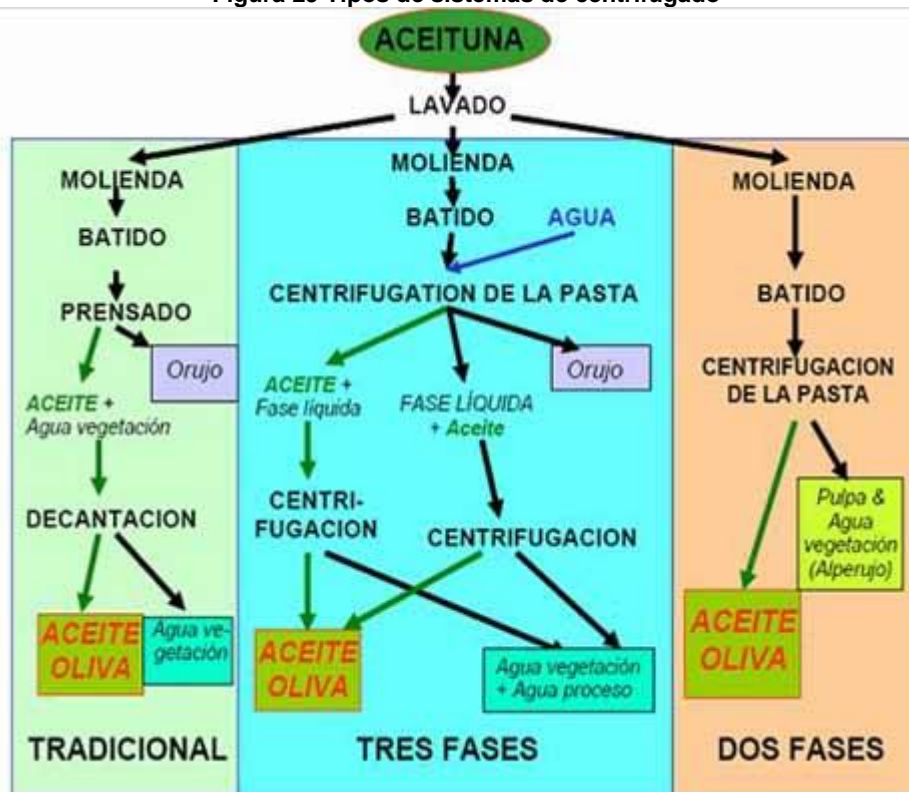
Figura 25 Tipos de sistemas de centrifugado

ACEITUNA

LAVADO

MOLIENDA

BATIDO

PRENSADO

Orujo

ACEITE + Agua vegetación

DECANTACION

ACEITE OLIVA

Agua vegetación

TRADICIONAL

MOLIENDA

BATIDO

AGUA

CENTRIFUGATION DE LA PASTA

ACEITE + Fase líquida

FASE LÍQUIDA + Aceite

Orujo

CENTRIFUGACION

CENTRIFUGACION

ACEITE OLIVA

Agua vegetación + Agua proceso

TRES FASES

MOLIENDA

BATIDO

CENTRIFUGACION DE LA PASTA

Pulpa & Agua vegetación (Alperujo)

ACEITE OLIVA

DOS FASES